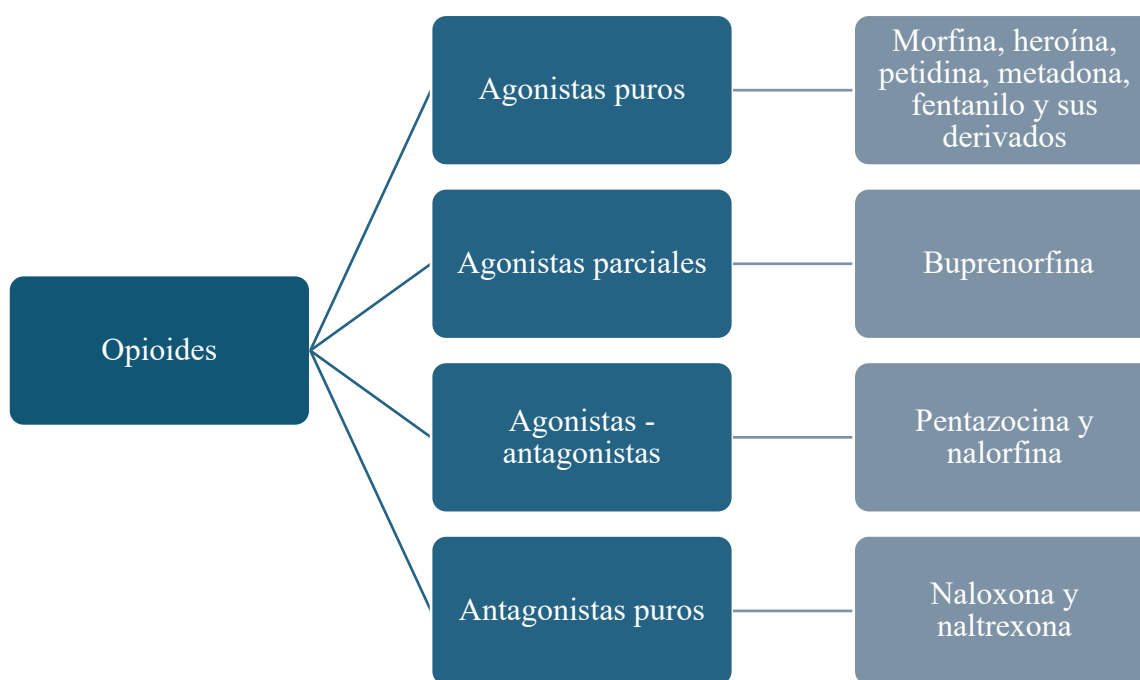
Opioides

Agonistas puros

Morfina, heroína, petidina, metadona, fentanilo y sus derivados

Agonistas parciales

Buprenorfina

Agonistas - antagonistas

Pentazocina y nalorfina

Antagonistas puros

Naloxona y naltrexona